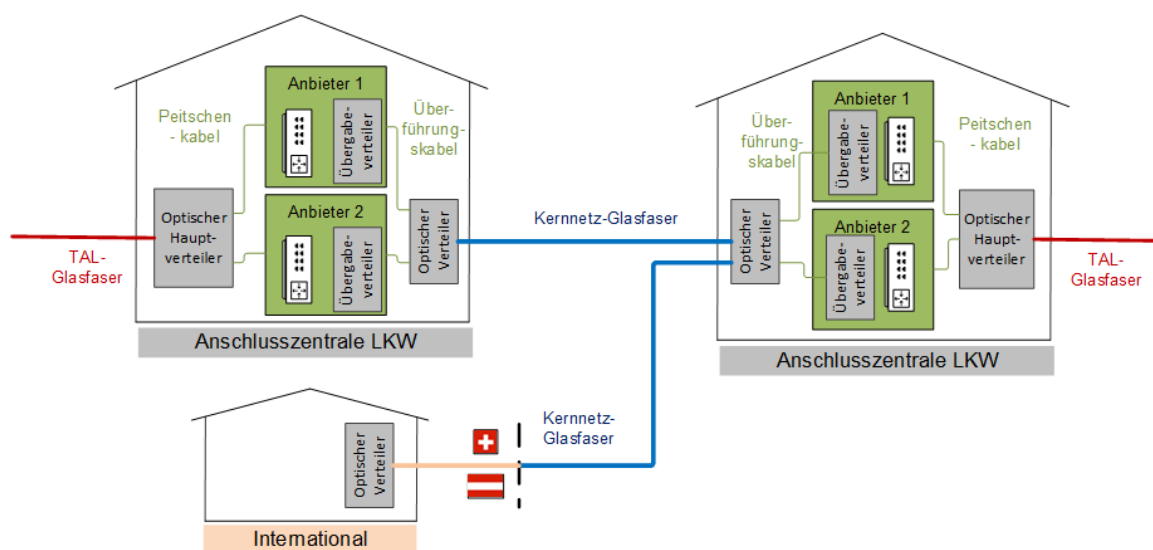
Anbieter 1

Peitschen - kabel

Übergabeverteiler

Überführungskabel

Optischer Hauptverteiler

Anbieter 2

Übergabeverteiler

Optischer Verteiler

TAL-Glasfaser

Anschlusszentrale LKW

Kernnetz-Glasfaser

Überführungskabel

Anbieter 1

Übergabeverteiler

Peitschen - kabel

Optischer Verteiler

Anbieter 2

Übergabeverteiler

Optischer Hauptverteiler

TAL-Glasfaser

Anschlusszentrale LKW

Optischer Verteiler

Kernnetz-Glasfaser

International